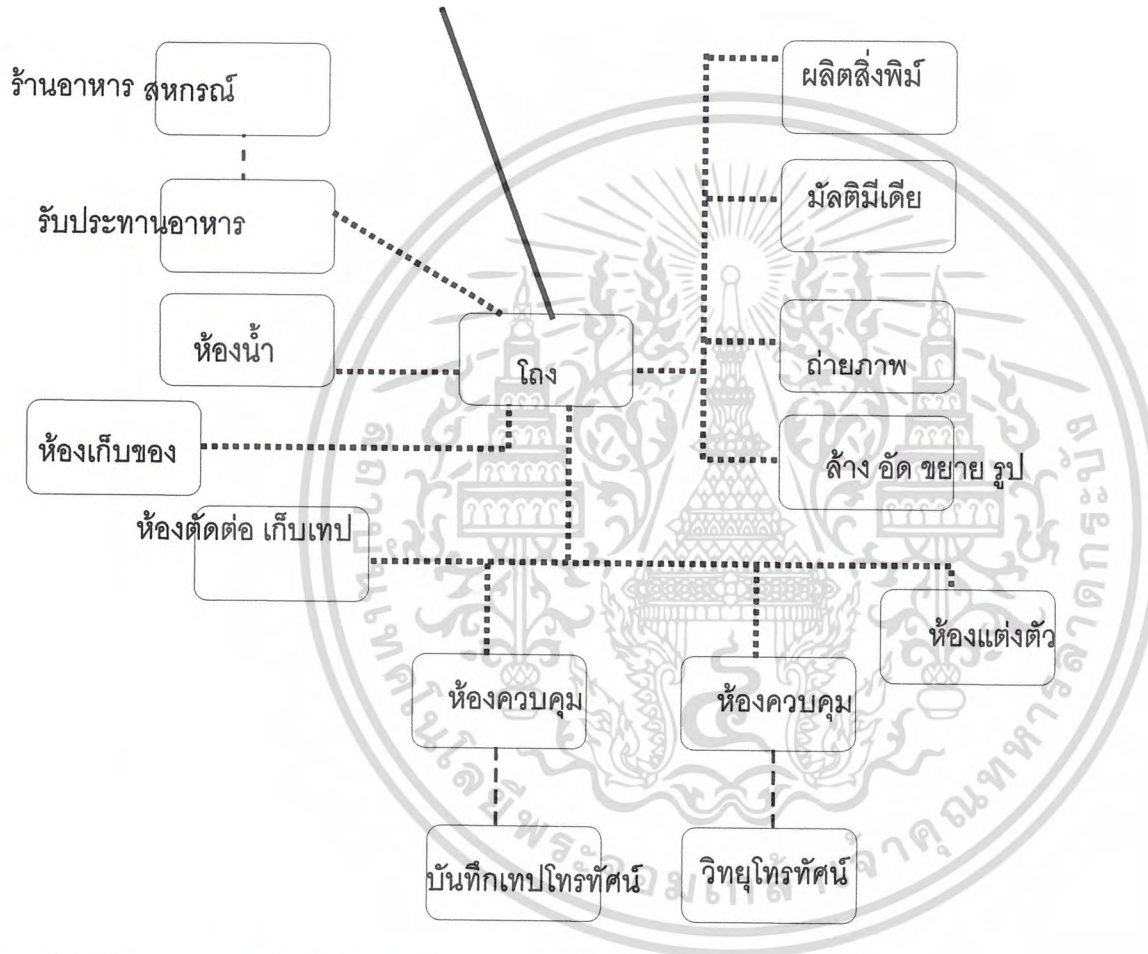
ร้านอาหาร สหกรณ์

รับประทานอาหาร

ห้องน้ำ

ห้องเก็บของ

ห้องตัดต่อ เก็บเทป

ผลิตสิ่งพิมพ์

มัลติมีเดีย

โถง

ถ่ายภาพ

ล้าง อัด ขยาย รูป

ห้องแต่งตัว

ห้องควบคุม

ห้องควบคุม

บันทึกเทปโทรทัศน์

วิทยุโทรทัศน์